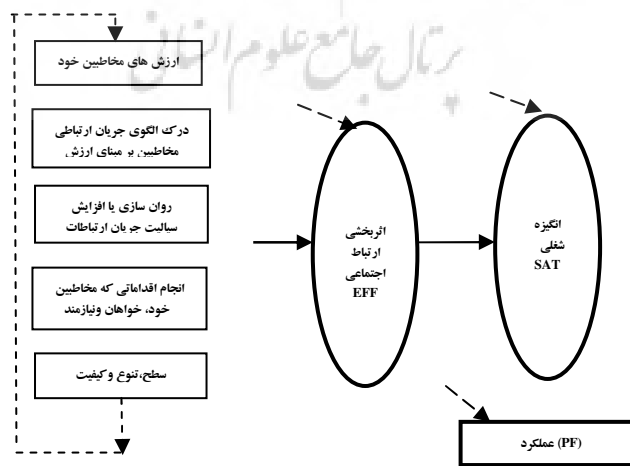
پرتال جامع علوم انسانی

ارزش های مخاطبین خود

درک الگوی جریان ارتباطی مخاطبین بر مبنای ارزش

روان سازی یا افزایش سیالیت جریان ارتباطات

انجام اقداماتی که مخاطبین خود، خواهان ونیازمند

سطح،تنوع وکیفیت

اثربخشی ارتباط اجتماعی EFF

انگیزه شغلی SAT

(PF) عملکرد